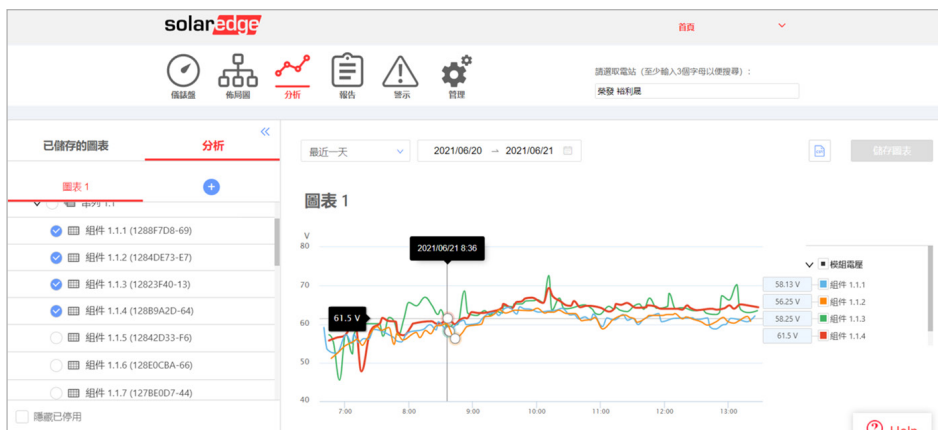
solaredge

首頁

儀錶盤 佈局圖 分析 報告 警示 管理

請選取電站（至少輸入3個字母以便搜尋）：

榮發 裕利晟

已儲存的圖表 分析

圖表 1

串列 1.1

組件 1.1.1 (1288F7D8-69)
組件 1.1.2 (1284DE73-E7)
組件 1.1.3 (12823F40-13)
組件 1.1.4 (128B9A2D-64)
組件 1.1.5 (12842D33-F6)
組件 1.1.6 (128E0CBA-66)
組件 1.1.7 (127BE0D7-44)

隱藏已停用

最近一天

2021/06/20 → 2021/06/21

儲存圖表

圖表 1

V
80
70
60
50
40

2021/06/21 8:36

61.5 V

7:00 8:00 9:00 10:00 11:00 12:00 13:00

模組電壓
58.13 V 組件 1.1.1
56.25 V 組件 1.1.2
58.25 V 組件 1.1.3
61.5 V 組件 1.1.4

Help